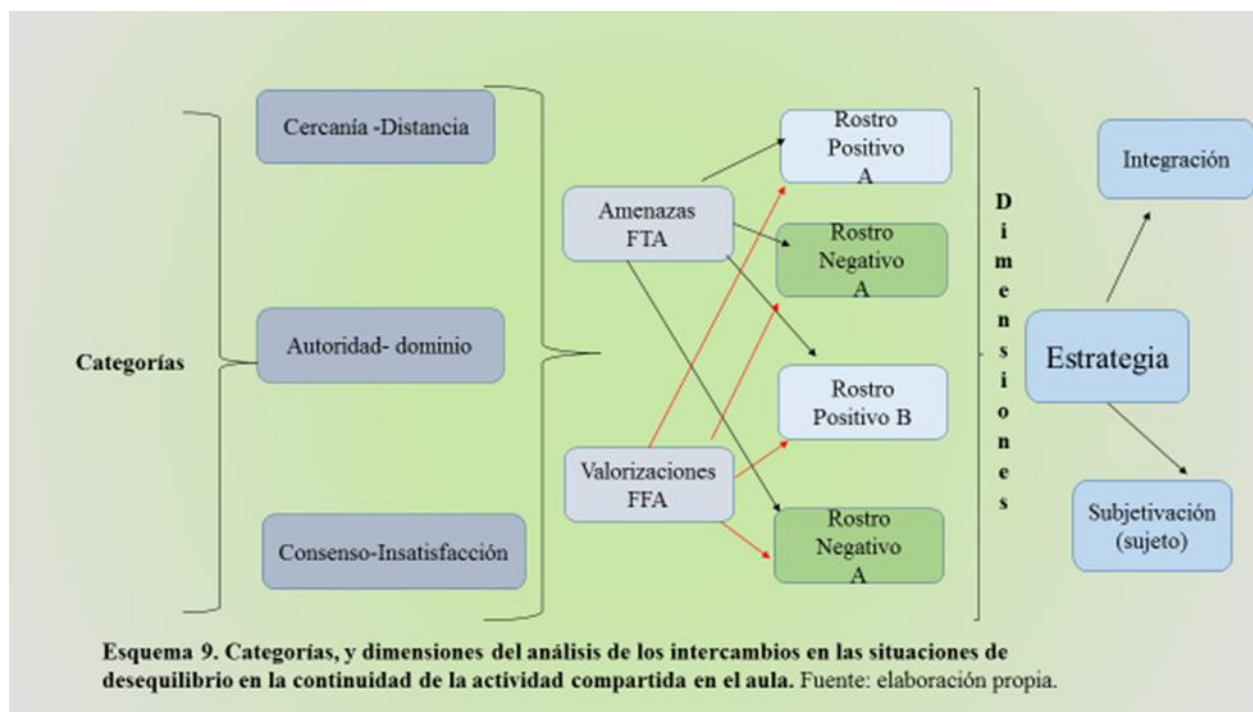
Categorías

Cercanía -Distancia

Autoridad- dominio

Consenso-Insatisfacción

Amenazas FTA

Valorizaciones FFA

Rostro Positivo A

Rostro Negativo A

Rostro Positivo B

Rostro Negativo A

D i m e n s i o n e s

Integración

Estrategia

Subjetivación (sujeto)

**Esquema 9. Categorías, y dimensiones del análisis de los intercambios en las situaciones de desequilibrio en la continuidad de la actividad compartida en el aula.** Fuente: elaboración propia.